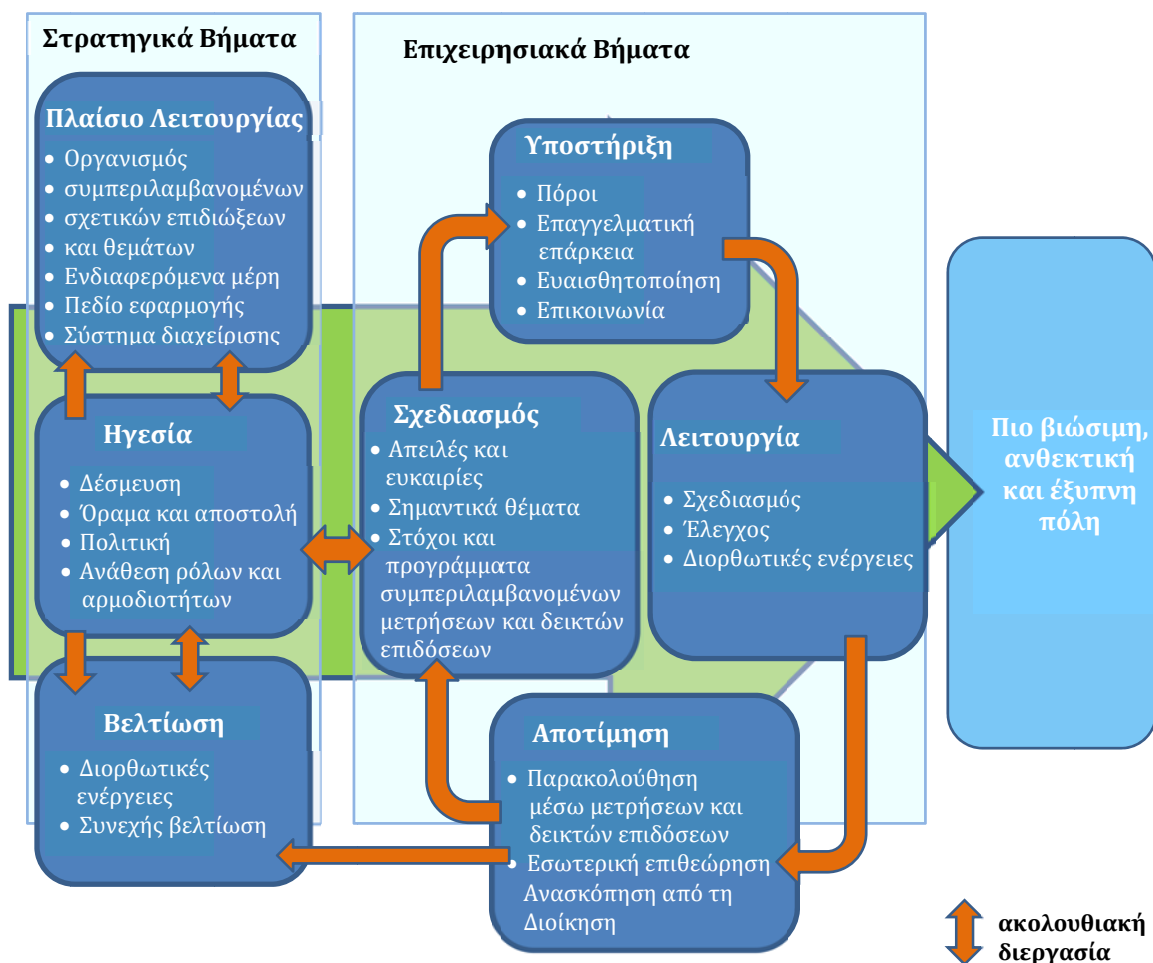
Στρατηγικά Βήματα

Επιχειρησιακά Βήματα

Πλαίσιο Λειτουργίας
• Οργανισμός
• συμπεριλαμβανομένων
• σχετικών επιδιώξεων
• και θεμάτων
• Ενδιαφερόμενα μέρη
• Πεδίο εφαρμογής
• Σύστημα διαχείρισης

Υποστήριξη
• Πόροι
• Επαγγελματική επάρκεια
• Ευαισθητοποίηση
• Επικοινωνία

Ηγεσία
• Δέσμευση
• Όραμα και αποστολή
• Πολιτική
• Ανάθεση ρόλων και αρμοδιοτήτων

Σχεδιασμός
• Απειλές και ευκαιρίες
• Σημαντικά θέματα
• Στόχοι και προγράμματα συμπεριλαμβανομένων μετρήσεων και δεικτών επιδόσεων

Λειτουργία
• Σχεδιασμός
• Έλεγχος
• Διορθωτικές ενέργειες

Πιο βιώσιμη, ανθεκτική και έξυπνη πόλη

Βελτίωση
• Διορθωτικές ενέργειες
• Συνεχής βελτίωση

Αποτίμηση
• Παρακολούθηση μέσω μετρήσεων και δεικτών επιδόσεων
• Εσωτερική επιθεώρηση Ανασκόπηση από τη Διοίκηση

ακολουθιακή διεργασία